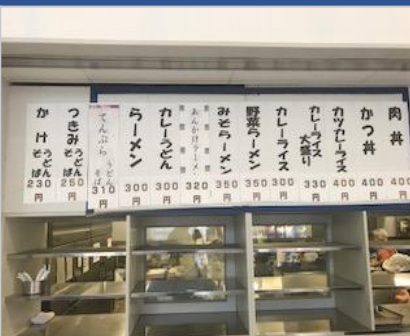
かけ うどん そば 230円

つきみ うどん そば 250円

てんぷら うどん そば 310円

ラーメン 300円

カレーうどん 300円

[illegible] 320円

みそラーメン 350円

野菜ラーメン 350円

カレーライス 300円

カレーライス大盛り 330円

カツカレーライス 400円

かつ丼 400円

肉丼 400円